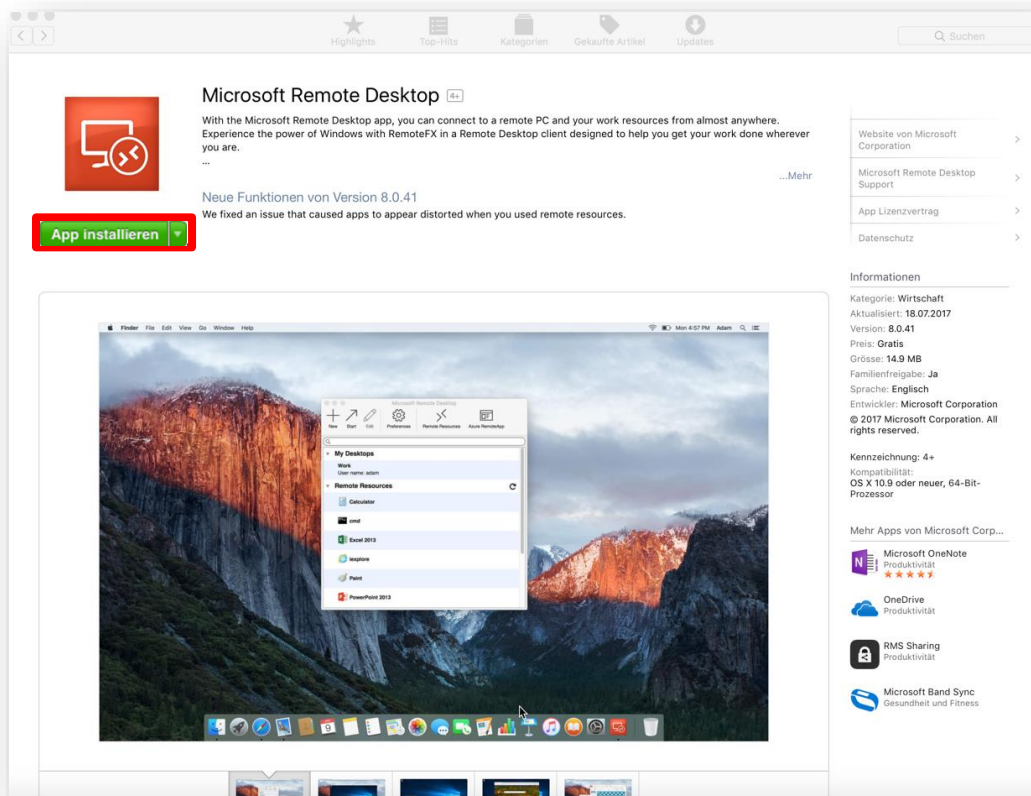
Highlights Top-Hits Kategorien Gekaufte Artikel Updates

Suchen

Microsoft Remote Desktop 4+

With the Microsoft Remote Desktop app, you can connect to a remote PC and your work resources from almost anywhere. Experience the power of Windows with RemoteFX in a Remote Desktop client designed to help you get your work done wherever you are.
...

...Mehr

Neue Funktionen von Version 8.0.41
We fixed an issue that caused apps to appear distorted when you used remote resources.

App installieren

Website von Microsoft Corporation
Microsoft Remote Desktop Support
App Lizenzvertrag
Datenschutz

Informationen
Kategorie: Wirtschaft
Aktualisiert: 18.07.2017
Version: 8.0.41
Preis: Gratis
Grösse: 14.9 MB
Familienfreigabe: Ja
Sprache: Englisch
Entwickler: Microsoft Corporation
© 2017 Microsoft Corporation. All rights reserved.

Kennzeichnung: 4+
Kompatibilität:
OS X 10.9 oder neuer, 64-Bit-Prozessor

Mehr Apps von Microsoft Corp...
Microsoft OneNote
Produktivität
OneDrive
Produktivität
RMS Sharing
Produktivität
Microsoft Band Sync
Gesundheit und Fitness

Finder File Edit View Go Window Help
Mon 4:57 PM Adam
Microsoft Remote Desktop
New Start Edit Preferences Remote Resources Azure RemoteApp
My Desktops
Work
User name: adam
Remote Resources
Calculator
cmd
Excel 2013
Iexplore
Paint
PowerPoint 2013